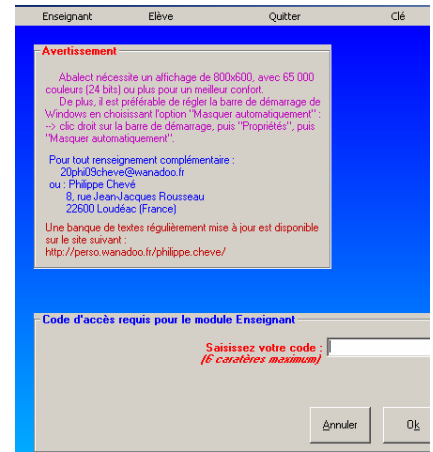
Enseignant Elève Quitter Clé

Avertissement

Abalect nécessite un affichage de 800x600, avec 65 000 couleurs (24 bits) ou plus pour un meilleur confort.
De plus, il est préférable de régler la barre de démarrage de Windows en choisissant l'option "Masquer automatiquement" : --> clic droit sur la barre de démarrage, puis "Propriétés", puis "Masquer automatiquement".

Pour tout renseignement complémentaire :
20phi09cheve@wanadoo.fr
ou : Philippe Chevé
8, rue Jean-Jacques Rousseau
22600 Loudéac (France)

Une banque de textes régulièrement mise à jour est disponible sur le site suivant :
http://perso.wanadoo.fr/philippe.cheve/

Code d'accès requis pour le module Enseignant

Saisissez votre code :
(6 caratères maximum)

Annuler Ok